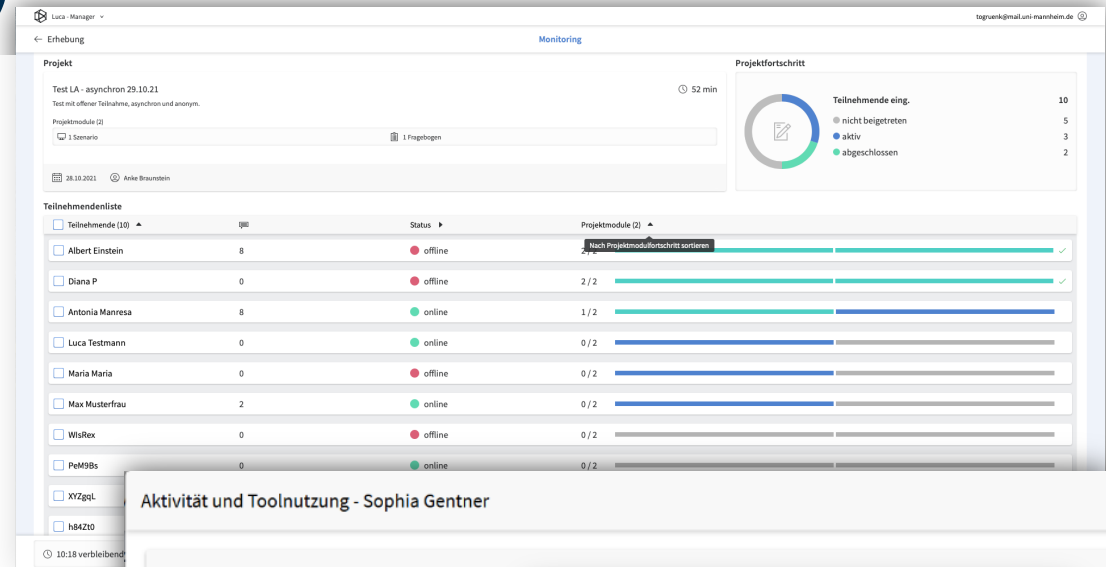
Luca - Manager

togruenk@mail.uni-mannheim.de

← Erhebung

Monitoring

Projekt

Test LA - asynchron 29.10.21

52 min

Test mit offener Teilnahme, asynchron und anonym.

Projektmodule (2)

1 Szenario

1 Fragebogen

28.10.2021

Anke Braunstein

Projektfortschritt

| Teilnehmende eing. | 10 |
|---|---|
| nicht beigetreten | 5 |
| aktiv | 3 |
| abgeschlossen | 2 |

Teilnehmendenliste

| Teilnehmende (10) ▲ | | Status ▶ | Projektmodule (2) ▲ |
|---|---|---|---|
| Albert Einstein | 8 | offline | 2 / 2 |
| Diana P | 0 | offline | 2 / 2 |
| Antonia Manresa | 8 | online | 1 / 2 |
| Luca Testmann | 0 | online | 0 / 2 |
| Maria Maria | 0 | offline | 0 / 2 |
| Max Musterfrau | 2 | online | 0 / 2 |
| WlsRex | 0 | offline | 0 / 2 |
| PeM9Bs | 0 | online | 0 / 2 |
| XYZgqL | | | |
| h84Zt0 | | | |

Nach Projektmodulfortschritt sortieren

10:18 verbleibend

Aktivität und Toolnutzung - Sophia Gentner